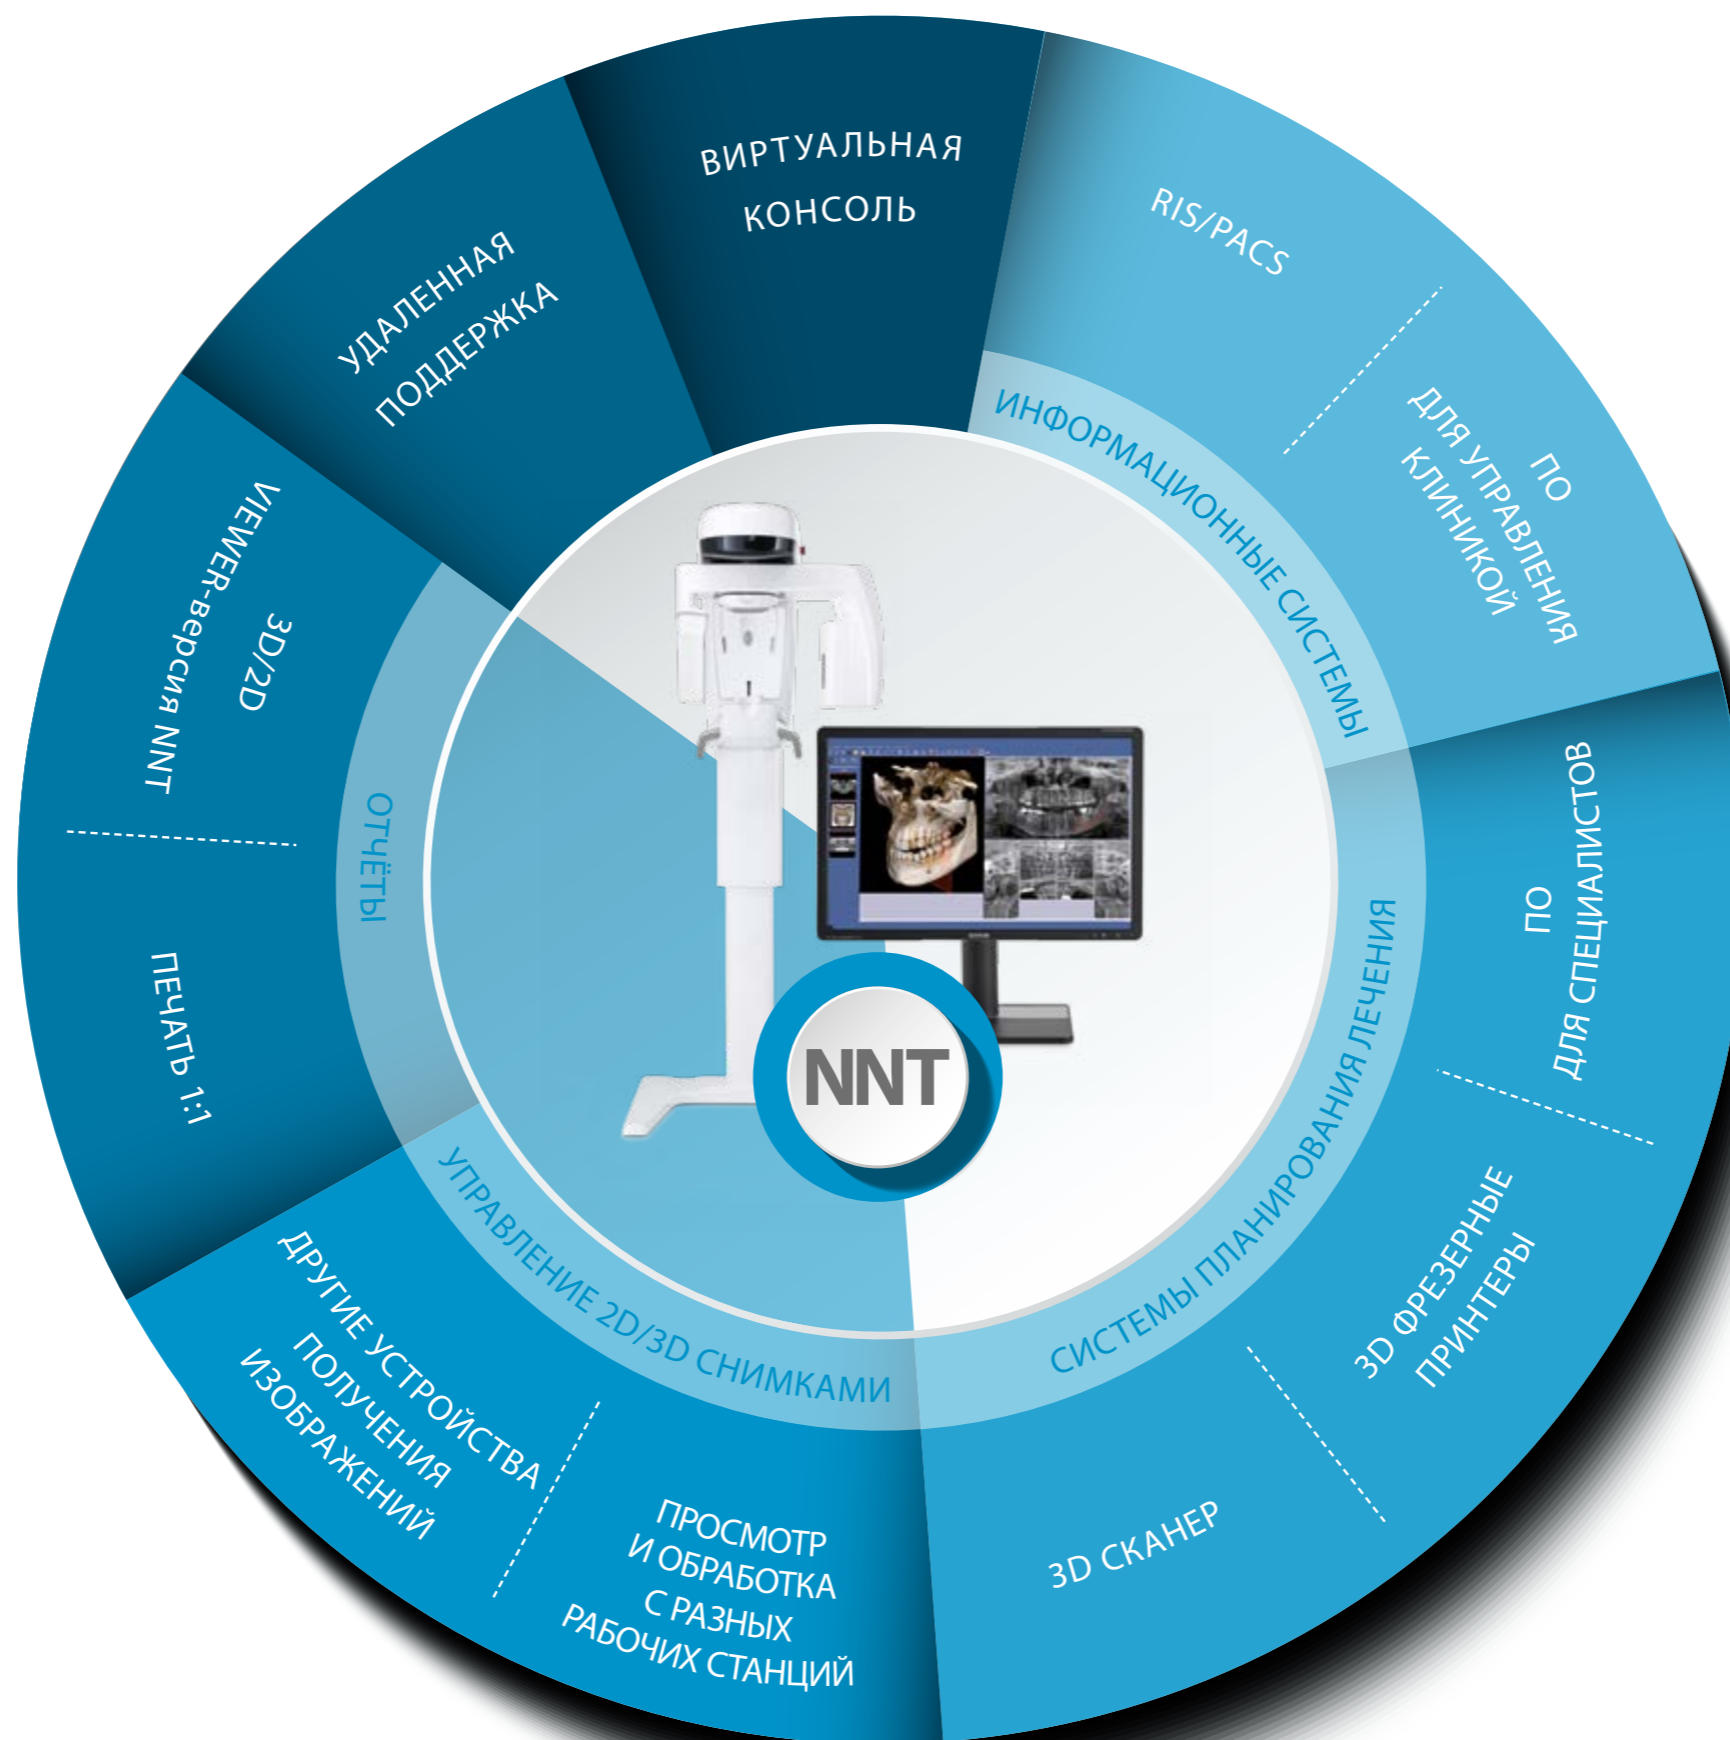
ВИРТУАЛЬНАЯ КОНСОЛЬ

УДАЛЕННАЯ ПОДДЕРЖКА

RIS/PACS

ПО ДЛЯ УПРАВЛЕНИЯ КЛИНИКОЙ

ИНФОРМАЦИОННЫЕ СИСТЕМЫ

3D/2D VIEWER-версия NNT

ОТЧЁТЫ

ПЕЧАТЬ 1:1

ПО ДЛЯ СПЕЦИАЛИСТОВ

3D ФРЕЗЕРНЫЕ ПРИНТЕРЫ

СИСТЕМЫ ПЛАНИРОВАНИЯ ЛЕЧЕНИЯ

NNT

УПРАВЛЕНИЕ 2D/3D СНИМКАМИ

ДРУГИЕ УСТРОЙСТВА ПОЛУЧЕНИЯ ИЗОБРАЖЕНИЙ

ПРОСМОТР И ОБРАБОТКА С РАЗНЫХ РАБОЧИХ СТАНЦИЙ

3D СКАНЕР